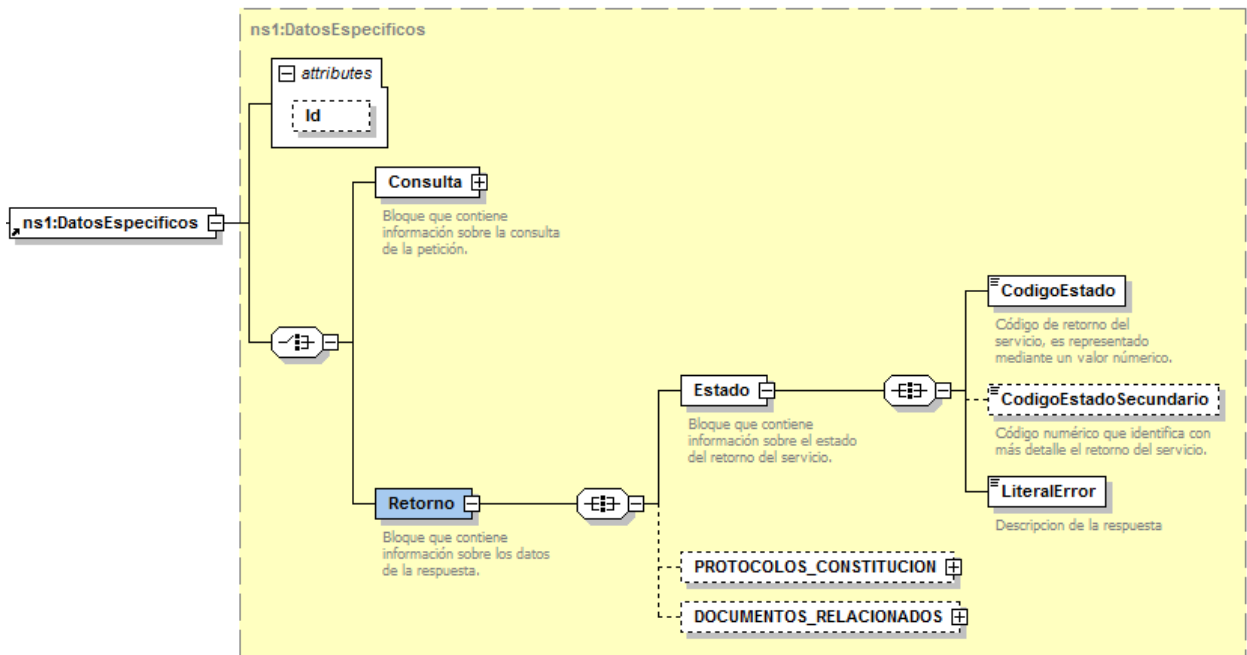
ns1:DatosEspecificos

attributes

Id

ns1:DatosEspecificos

Consulta

Bloque que contiene información sobre la consulta de la petición.

Retorno

Bloque que contiene información sobre los datos de la respuesta.

Estado

Bloque que contiene información sobre el estado del retorno del servicio.

CodigoEstado

Código de retorno del servicio, es representado mediante un valor númerico.

CodigoEstadoSecundario

Código numérico que identifica con más detalle el retorno del servicio.

LiteralError

Descripcion de la respuesta

PROTOCOLOS_CONSTITUCION

DOCUMENTOS_RELACIONADOS